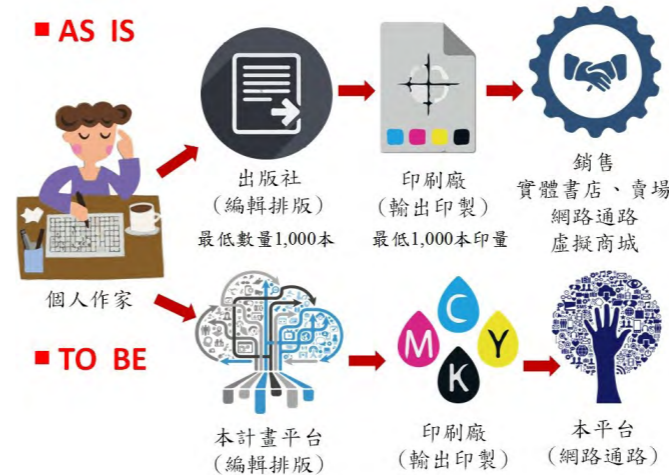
■ AS IS

出版社
(編輯排版)
最低數量1,000本

印刷廠
(輸出印製)
最低1,000本印量

銷售
實體書店、賣場
網路通路
虛擬商城

個人作家

■ TO BE

本計畫平台
(編輯排版)

M C Y K

印刷廠
(輸出印製)

本平台
(網路通路)